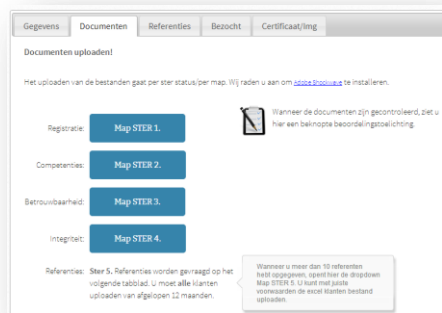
Gegevens | Documenten | Referenties | Bezocht | Certificaat/img

Documenten uploaden!

Het uploaden van de bestanden gaat per ster status/per map. Wij raden u aan om Adobe Shockwave te installeren.

Wanneer de documenten zijn gecontroleerd, ziet u hier een beknopte beoordelingstoelichting.

Registratie: Map STER 1.

Competenties: Map STER 2.

Betrouwbaarheid: Map STER 3.

Integriteit: Map STER 4.

Referenties: Ster 5. Referenties worden gevraagd op het volgende tabblad. U moet alle klanten uploaden van afgelopen 12 maanden.

Wanneer u meer dan 10 referenten hebt opgegeven, opent hier de dropdown Map STER 5. U kunt met juiste voorwaarden de excel klanten bestand uploaden.